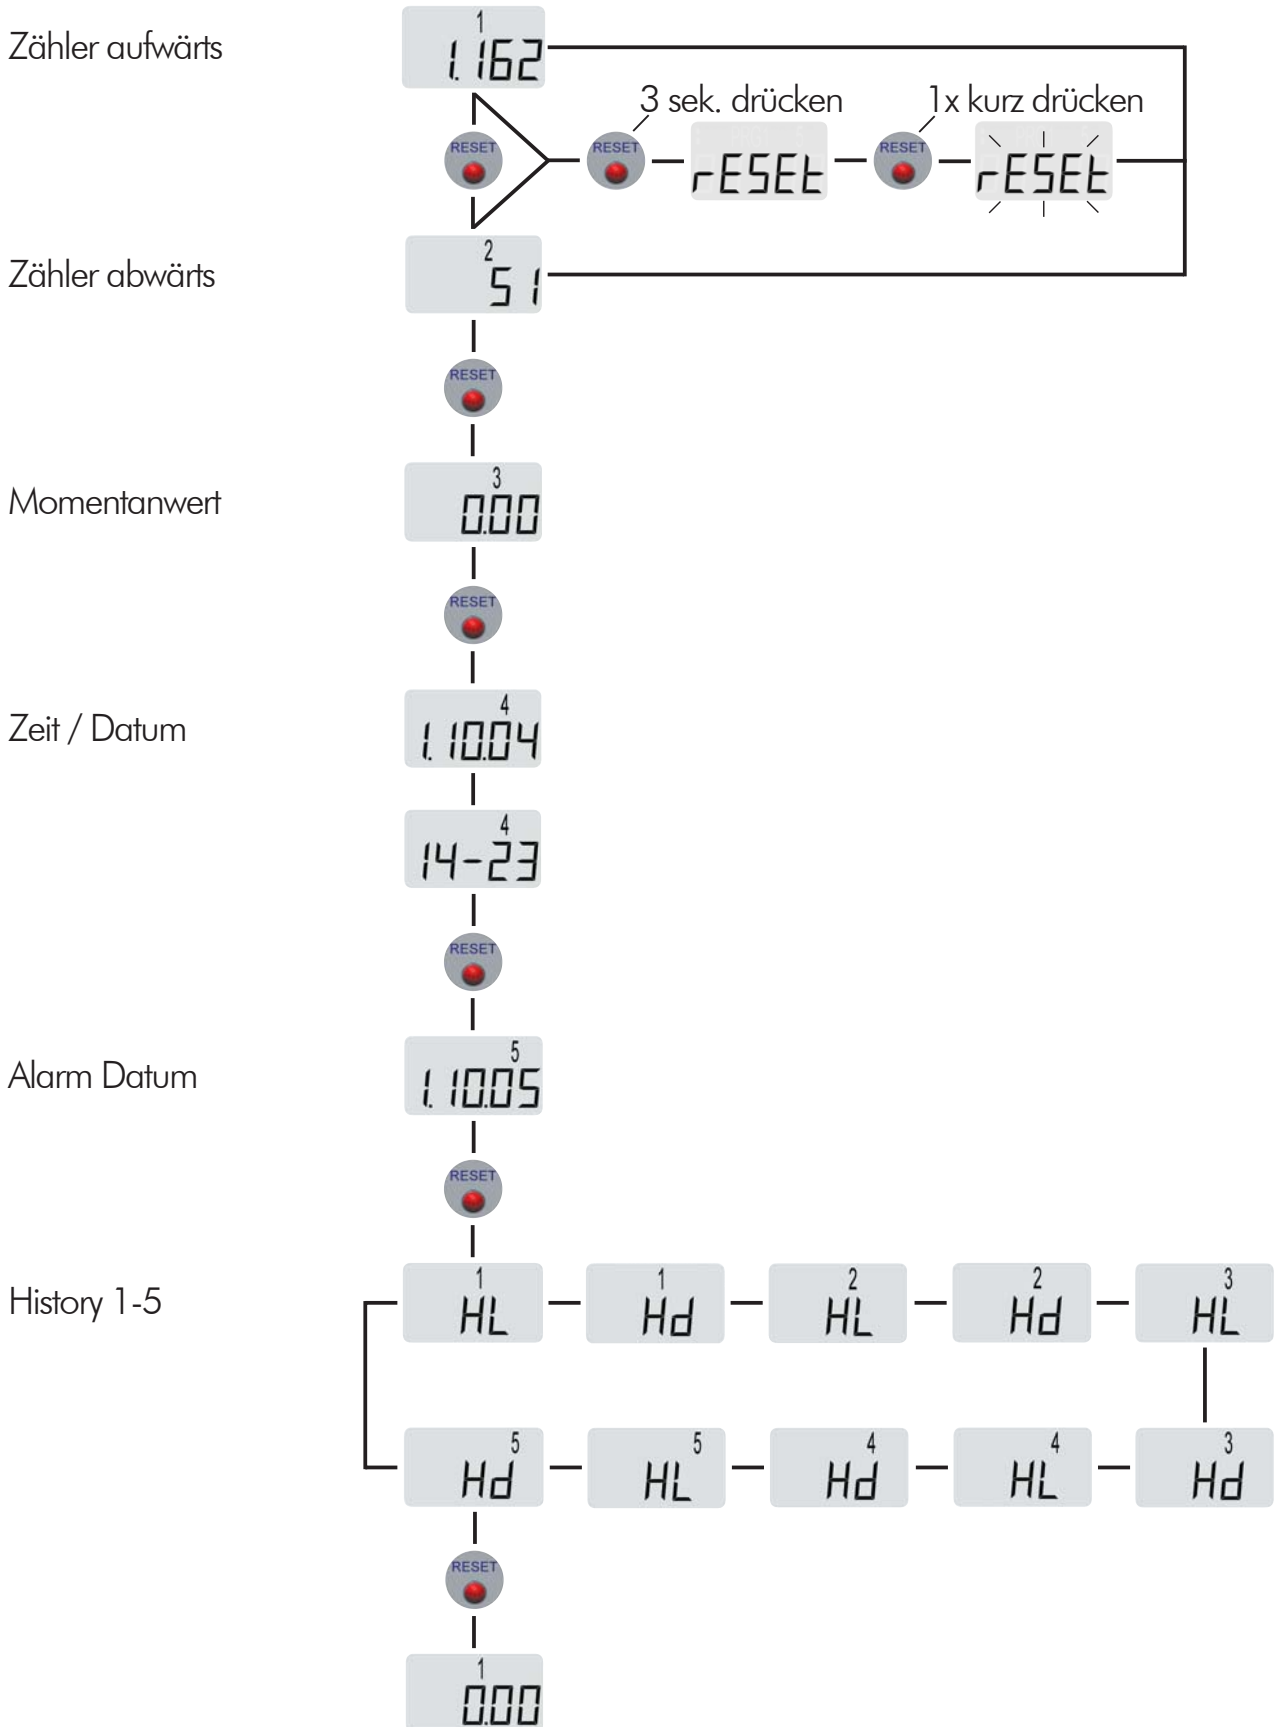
Zähler aufwärts

1
1.162

RESET

3 sek. drücken

RESET

rESEt

1x kurz drücken

RESET

rESEt

Zähler abwärts

2
51

RESET

Momentanwert

3
0.00

RESET

Zeit / Datum

4
1.10.04

4
14-23

RESET

Alarm Datum

5
1.10.05

RESET

History 1-5

1
HL

1
Hd

2
HL

2
Hd

3
HL

3
Hd

4
HL

4
Hd

5
HL

5
Hd

RESET

1
0.00